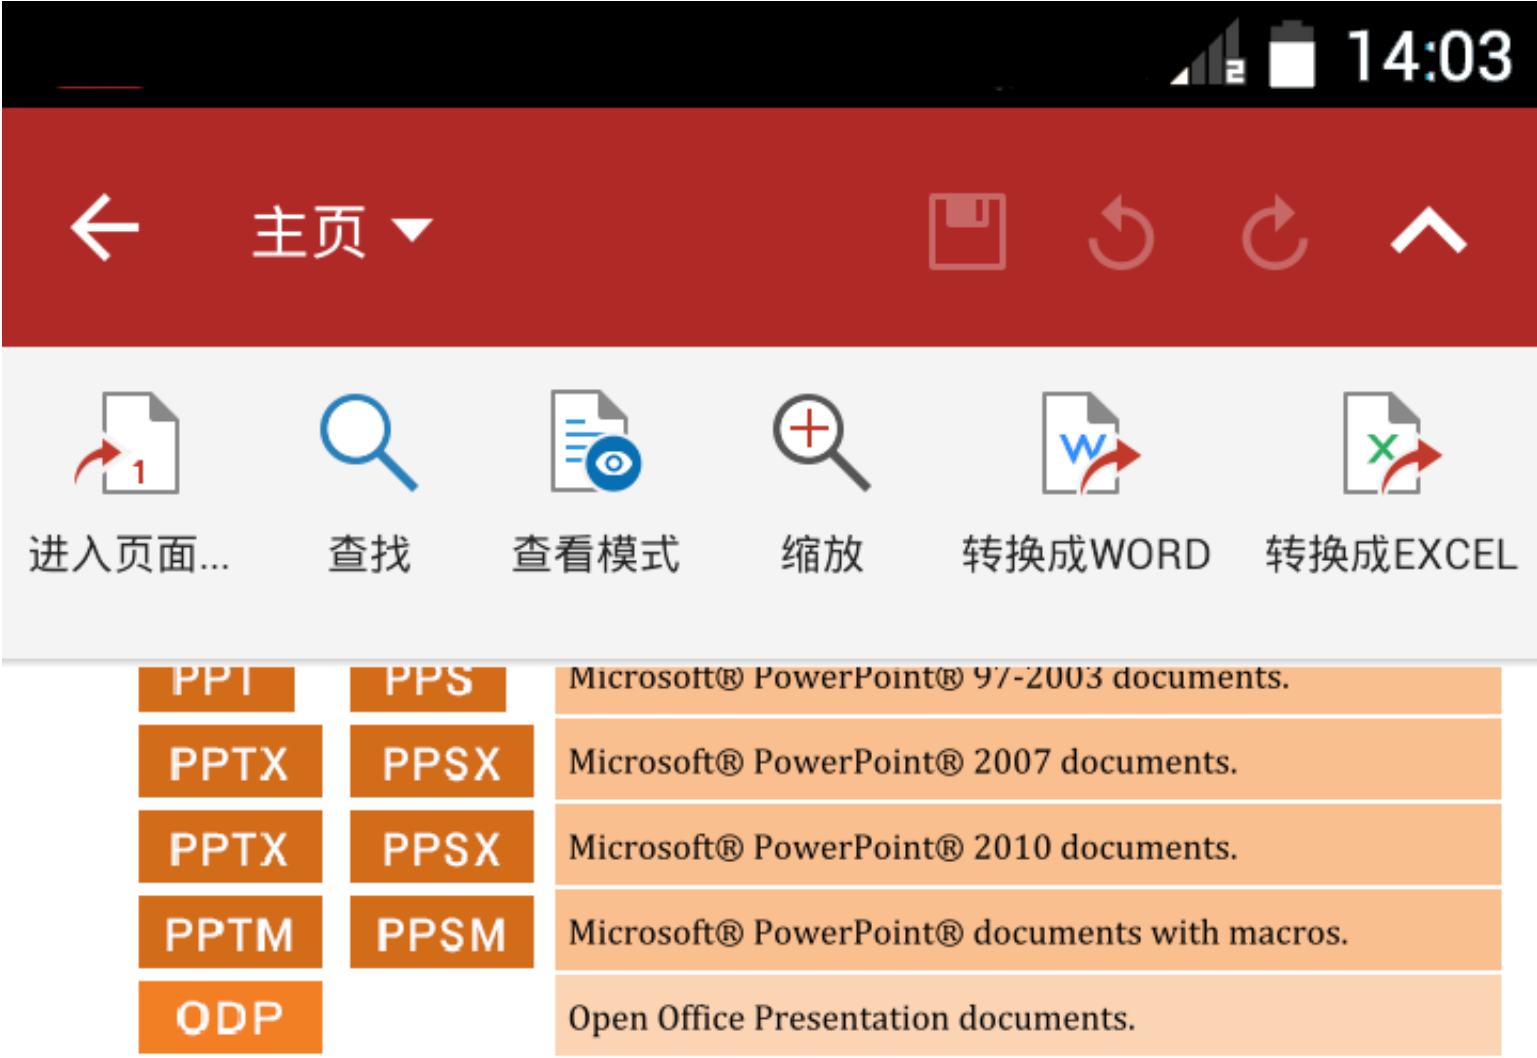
14:03

主页

进入页面...
查找
查看模式
缩放
转换成WORD
转换成EXCEL

| PPT | PPS | Microsoft® PowerPoint® 97-2003 documents. |
|---|---|---|
| PPTX | PPSX | Microsoft® PowerPoint® 2007 documents. |
| PPTX | PPSX | Microsoft® PowerPoint® 2010 documents. |
| PPTM | PPSM | Microsoft® PowerPoint® documents with macros. |
| ODP | | Open Office Presentation documents. |